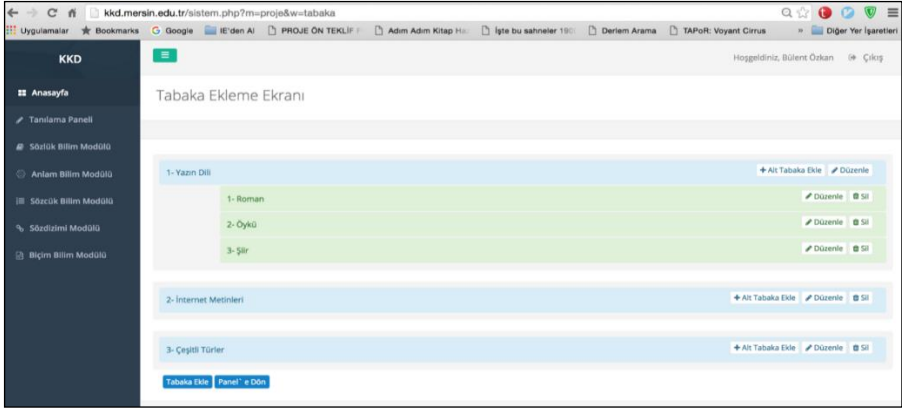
kkd.mersin.edu.tr/sistem.php?m=proje&w=tabaka

Uygulamalar Bookmarks Google IE'den Al PROJE ÖN TEKLİF Adım Adım Kitap Ha İşte bu sahneler 19 Derlem Arama TAPoR: Voyant Cirrus » Diğer Yer İşaretleri

KKD

Hoşgeldiniz, Bülent Özkan Çıkış

Anasayfa
Tanılama Paneli
Sözlük Bilim Modülü
Anlam Bilim Modülü
Sözcük Bilim Modülü
Sözdizimi Modülü
Biçim Bilim Modülü

Tabaka Ekleme Ekranı

1- Yazın Dili + Alt Tabaka Ekle Düzenle
1- Roman Düzenle Sil
2- Öykü Düzenle Sil
3- Şiir Düzenle Sil

2- İnternet Metinleri + Alt Tabaka Ekle Düzenle Sil

3- Çeşitli Türler + Alt Tabaka Ekle Düzenle Sil

Tabaka Ekle Panel' e Dön